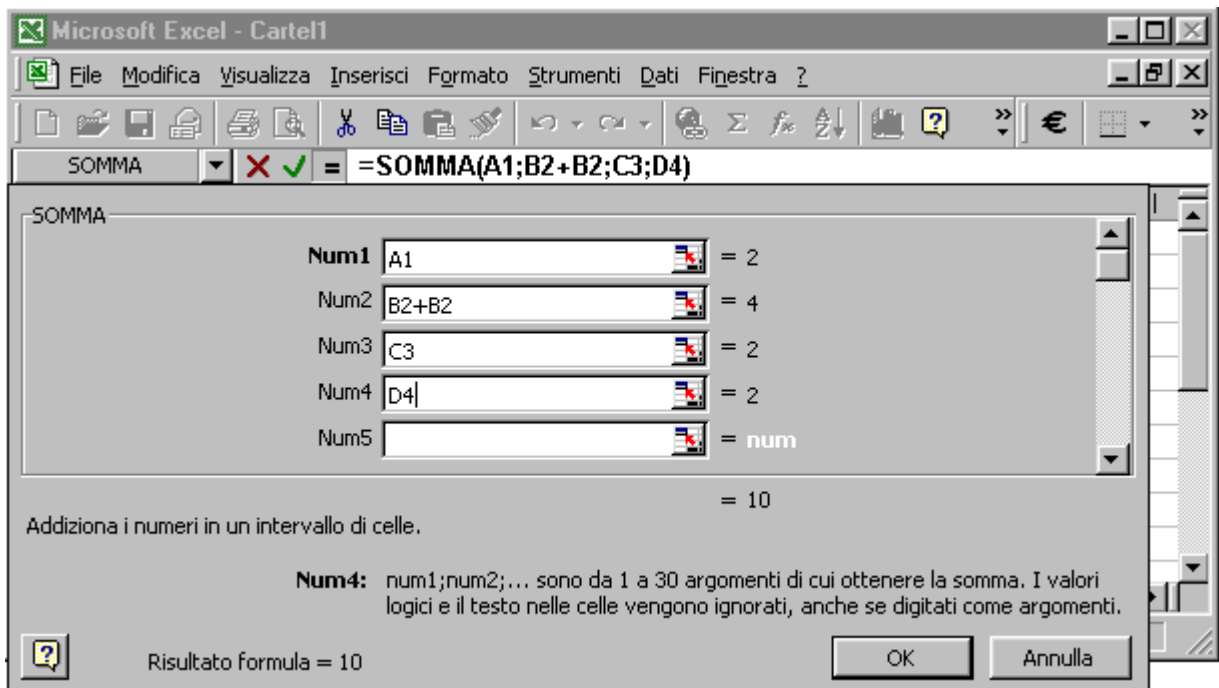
Microsoft Excel - Cartel1

File Modifica Visualizza Inserisci Formato Strumenti Dati Finestra ?

SOMMA

=SOMMA(A1;B2+B2;C3;D4)

SOMMA

Num1 A1 = 2

Num2 B2+B2 = 4

Num3 C3 = 2

Num4 D4 = 2

Num5 = num

= 10

Addiziona i numeri in un intervallo di celle.

Num4: num1;num2;... sono da 1 a 30 argomenti di cui ottenere la somma. I valori logici e il testo nelle celle vengono ignorati, anche se digitati come argomenti.

Risultato formula = 10

OK

Annulla